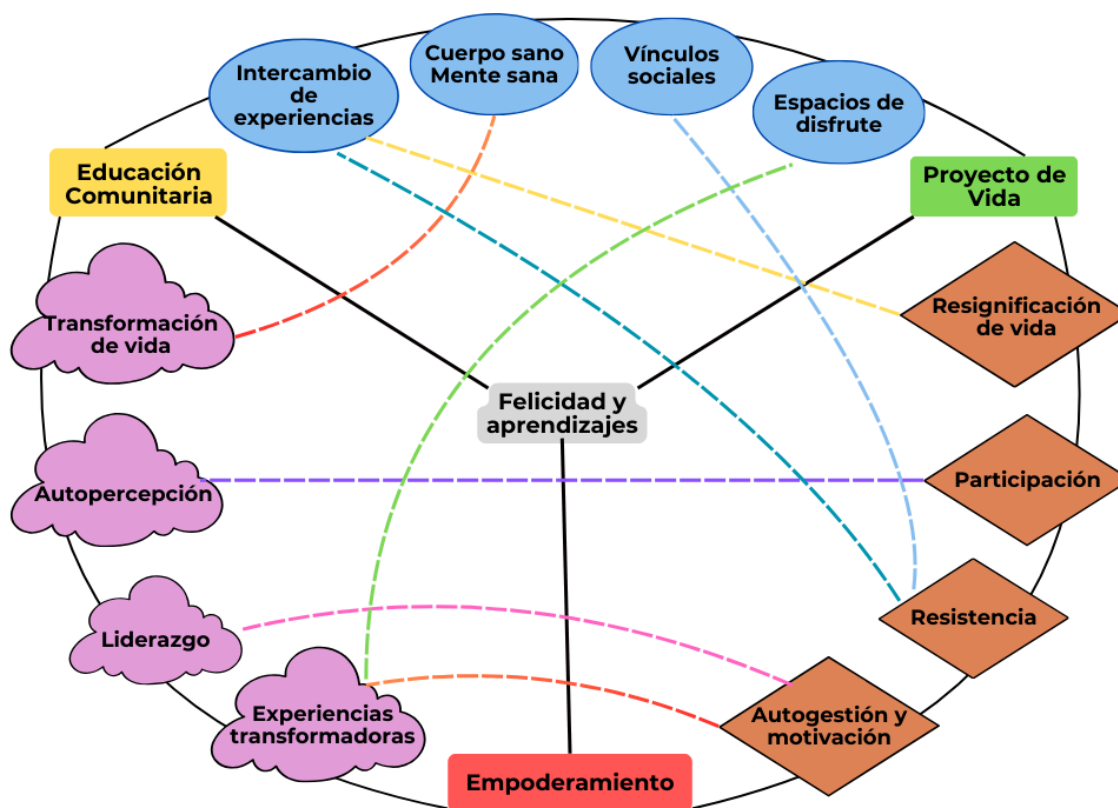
Intercambio de experiencias

Cuerpo sano Mente sana

Vínculos sociales

Espacios de disfrute

Educación Comunitaria

Proyecto de Vida

Transformación de vida

Resignificación de vida

Felicidad y aprendizajes

Autopercepción

Participación

Liderazgo

Resistencia

Experiencias transformadoras

Autogestión y motivación

Empoderamiento